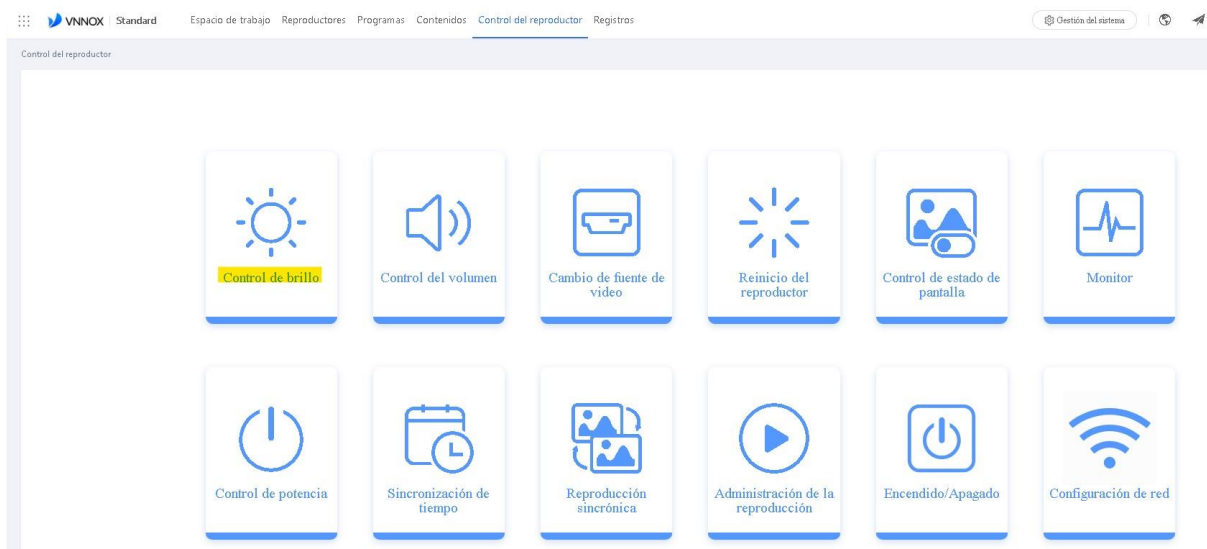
VNNOX | Standard Espacio de trabajo Reproductores Programas Contenidos Control del reproductor Registros Gestión del sistema

Control del reproductor

Control de brillo

Control del volumen

Cambio de fuente de video

Reinicio del reproductor

Control de estado de pantalla

Monitor

Control de potencia

Sincronización de tiempo

Reproducción sincrónica

Administración de la reproducción

Encendido/Apagado

Configuración de red